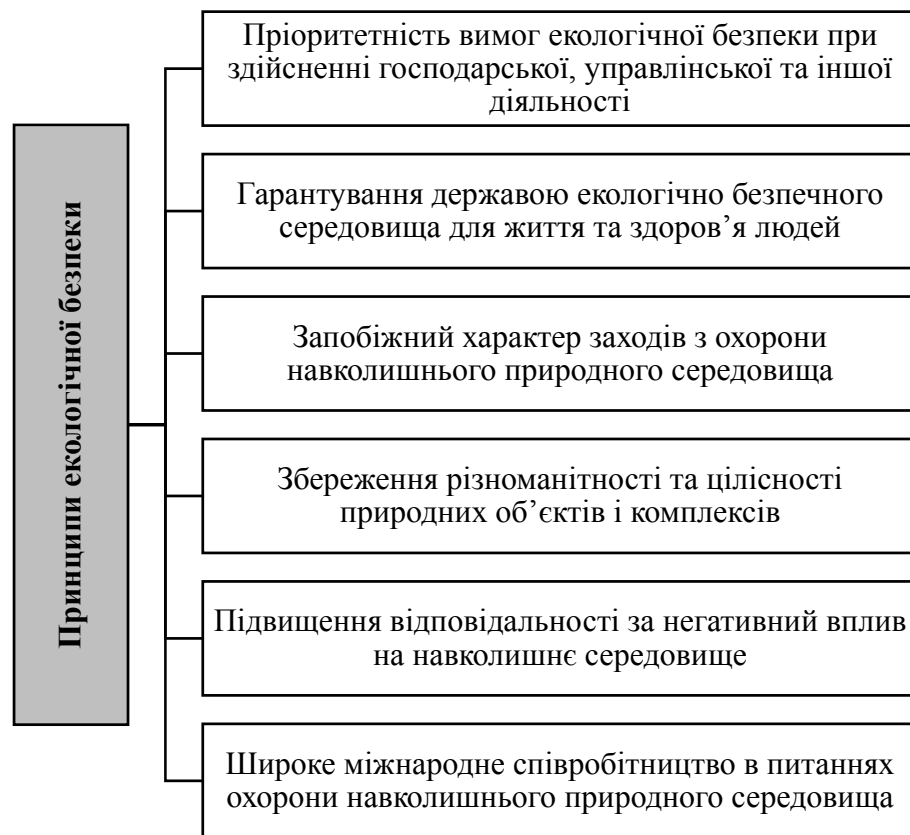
Принципи екологічної безпеки

Пріоритетність вимог екологічної безпеки при здійсненні господарської, управлінської та іншої діяльності

Гарантування державою екологічно безпечного середовища для життя та здоров’я людей

Запобіжний характер заходів з охорони навколишнього природного середовища

Збереження різноманітності та цілісності природних об’єктів і комплексів

Підвищення відповідальності за негативний вплив на навколишнє середовище

Широке міжнародне співробітництво в питаннях охорони навколишнього природного середовища